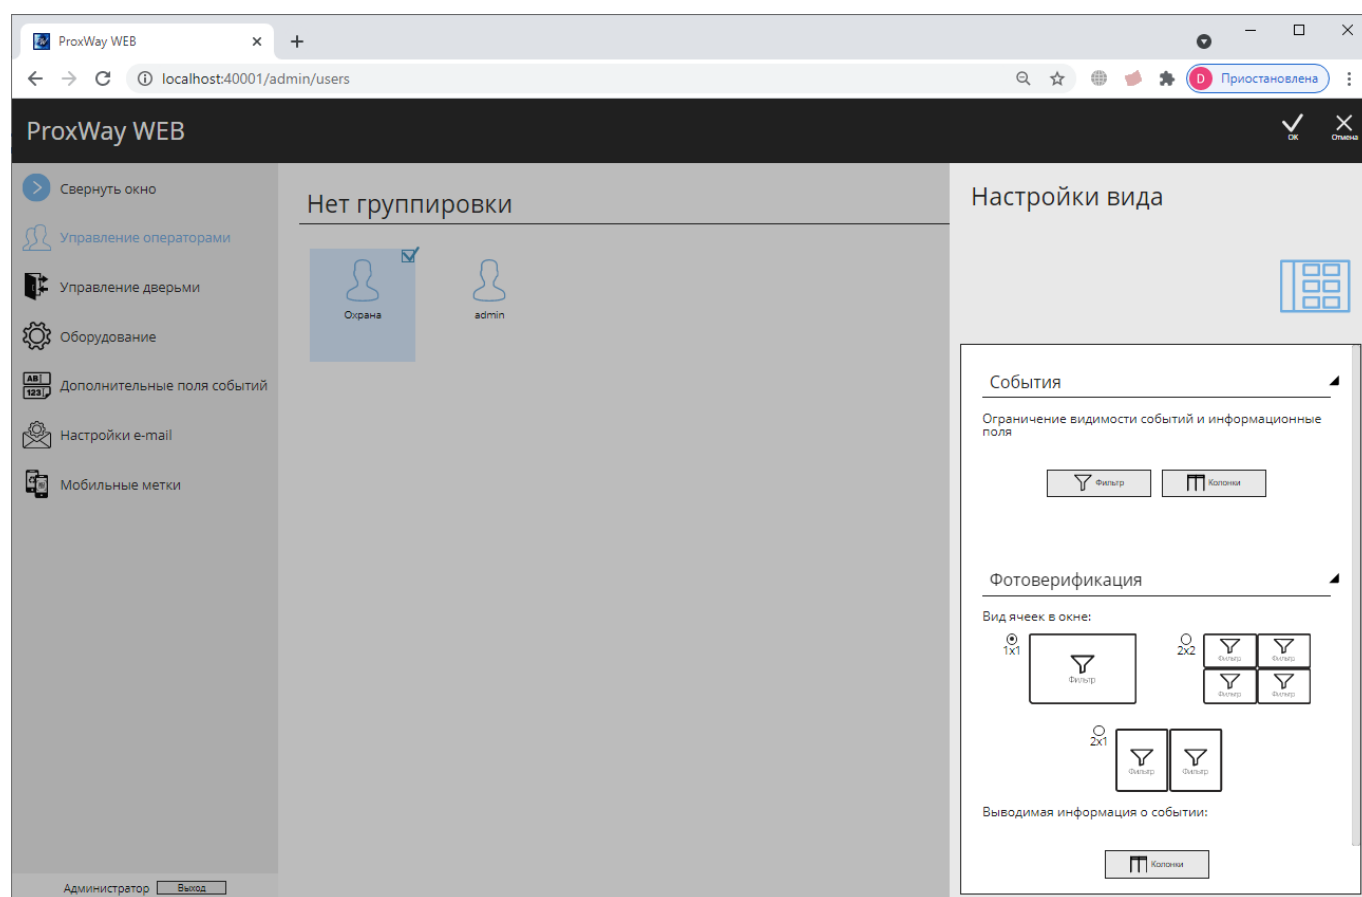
ProxWay WEB
localhost:40001/admin/users
D Приостановлена

ProxWay WEB
OK
Отмена

Свернуть окно
Управление операторами
Управление дверьми
Оборудование
AB 123 Дополнительные поля событий
Настройки e-mail
Мобильные метки

Администратор Выход

Нет группировки

Охрана
admin

Настройки вида

События

Ограничение видимости событий и информационные поля

Фильтр
Колонки

Фотоверификация

Вид ячеек в окне:

1x1
Фильтр

2x2
Фильтр
Фильтр
Фильтр
Фильтр

2x1
Фильтр
Фильтр

Выводимая информация о событии:

Колонки